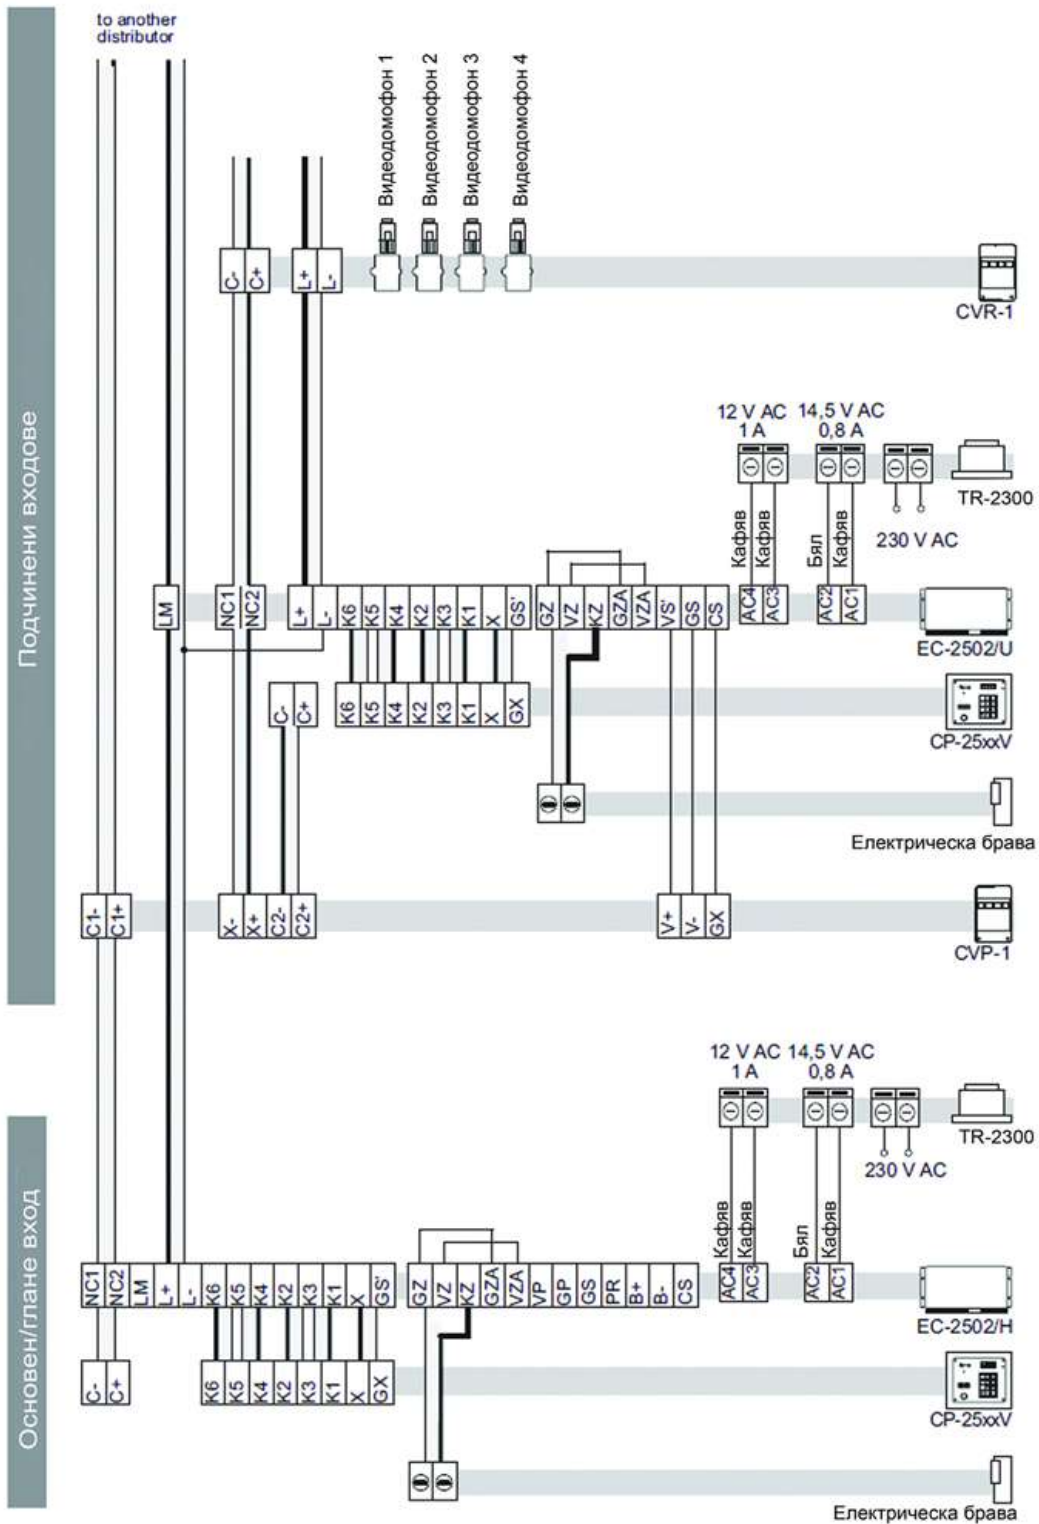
Подчинени входове

to another distributor

Видеодомофон 1
Видеодомофон 2
Видеодомофон 3
Видеодомофон 4

C- C+ L+ L-

CVR-1

12 V AC 1 A
14,5 V AC 0,8 A

TR-2300

Кафяв Кафяв Бял Кафяв

230 V AC

LM NC1 NC2 L+ L- K6 K5 K4 K2 K3 K1 X GS' GZ VZ KZ GZA VZA VS' GS CS AC4 AC3 AC2 AC1

EC-2502/U

C- C+ K6 K5 K4 K2 K3 K1 X GX

CP-25xxV

Електрическа брава

C1- C1+ X- X+ C2- C2+ V+ V- GX

CVP-1

Основен/глане вход

12 V AC 1 A
14,5 V AC 0,8 A

TR-2300

230 V AC

Кафяв Кафяв Бял Кафяв

NC1 NC2 LM L+ L- K6 K5 K4 K2 K3 K1 X GS' GZ VZ KZ GZA VZA VP GP GS PR B+ B- CS AC4 AC3 AC2 AC1

EC-2502/H

C- C+ K6 K5 K4 K2 K3 K1 X GX

CP-25xxV

Електрическа брава